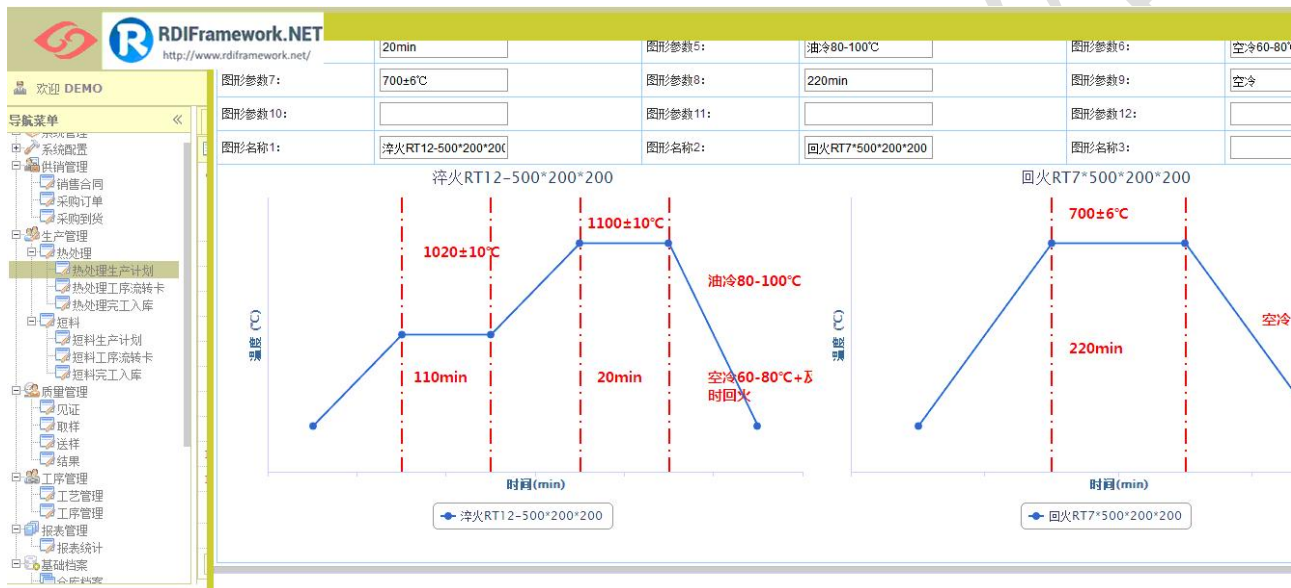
RDIFramework.NET
http://www.rdiframework.net/

欢迎 DEMO

导航菜单 «

系统管理
系统配置
供销管理
销售合同
采购订单
采购到货
生产管理
热处理
热处理生产计划
热处理工序流转卡
热处理完工入库
短料
短料生产计划
短料工序流转卡
短料完工入库
质量管理
见证
取样
送样
结果
工序管理
工艺管理
工序管理
报表管理
报表统计
基础档案
仓库档案

| | 20min | 图形参数5: | 油冷80-100℃ | 图形参数6: | 空冷60-80 |
|---|---|---|---|---|---|
| 图形参数7: | 700±6℃ | 图形参数8: | 220min | 图形参数9: | 空冷 |
| 图形参数10: | | 图形参数11: | | 图形参数12: | |
| 图形名称1: | 淬火RT12-500*200*20( | 图形名称2: | 回火RT7*500*200*200 | 图形名称3: | |

淬火RT12-500*200*200
1020±10℃
1100±10℃
油冷80-100℃
温度(℃)
110min
20min
空冷60-80℃+及时回火
时间(min)
淬火RT12-500*200*200

回火RT7*500*200*200
700±6℃
空冷
温度(℃)
220min
时间(min)
回火RT7*500*200*200